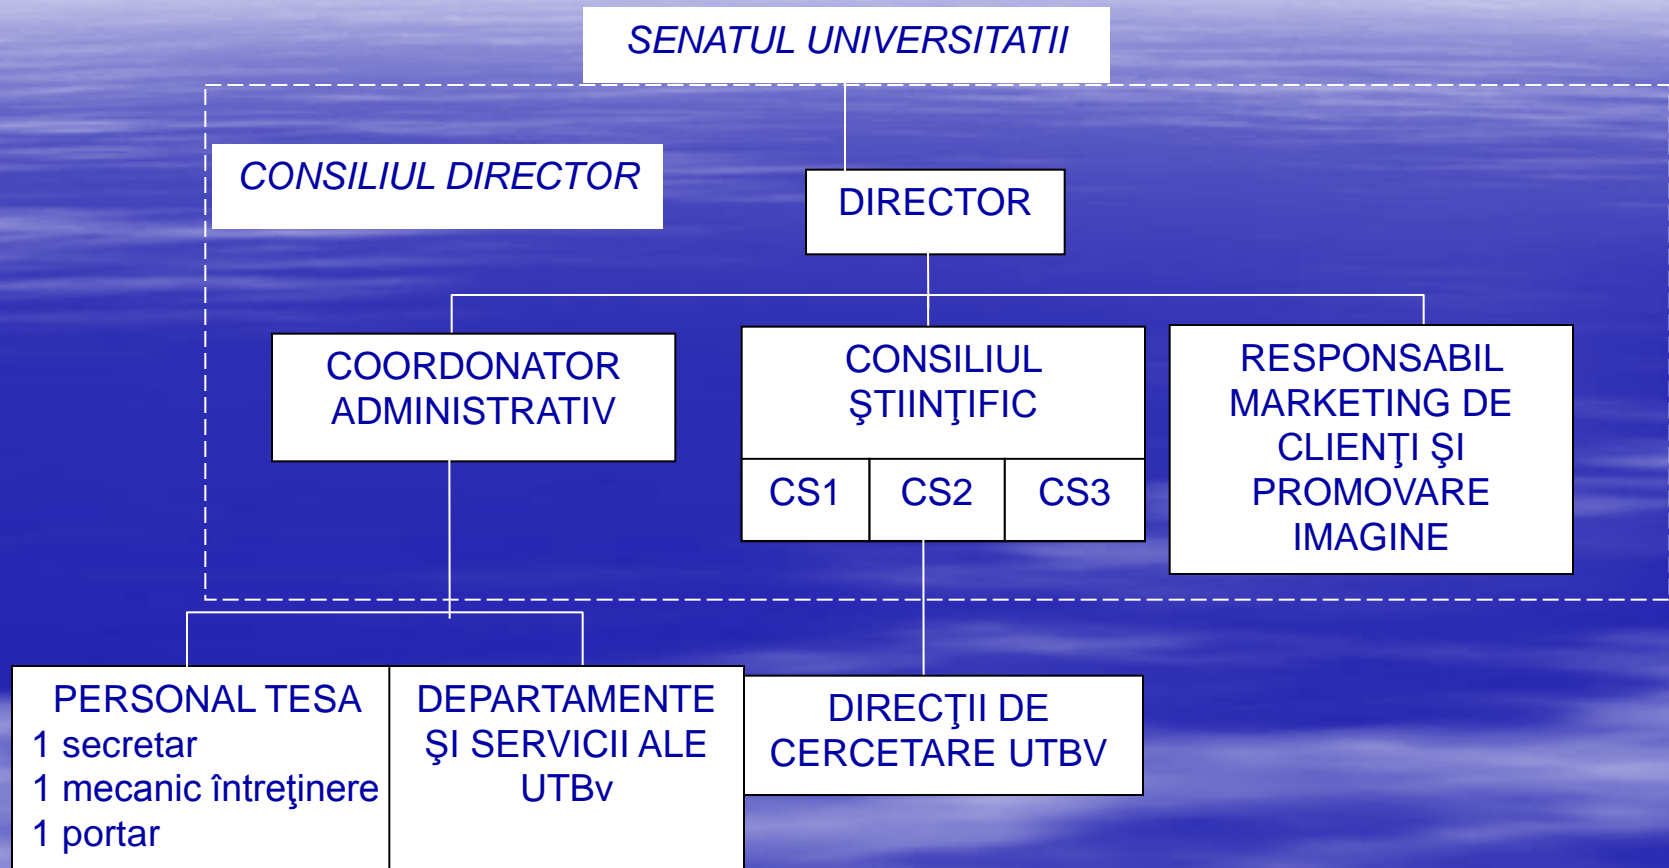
SENATUL UNIVERSITATII

CONSILIUL DIRECTOR

DIRECTOR

COORDONATOR ADMINISTRATIV

CONSILIUL ŞTIINŢIFIC

| CS1 | CS2 | CS3 |
|---|---|---|

RESPONSABIL MARKETING DE CLIENŢI ŞI PROMOVARE IMAGINE

PERSONAL TESA
1 secretar
1 mecanic întreţinere
1 portar

DEPARTAMENTE ŞI SERVICII ALE UTBv

DIRECŢII DE CERCETARE UTBV